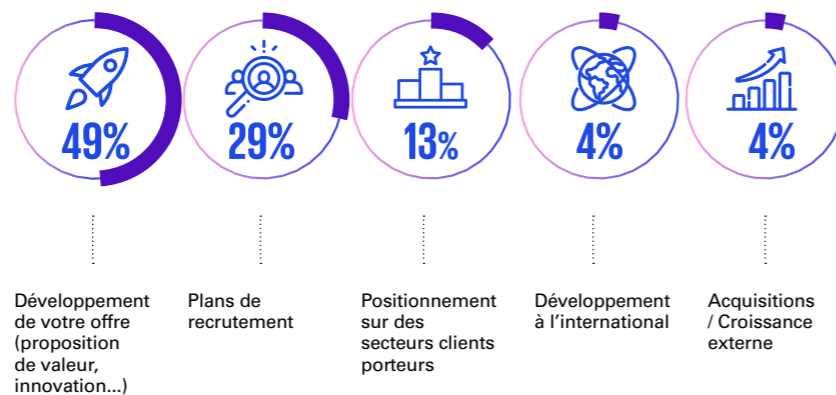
49%

Développement de votre offre (proposition de valeur, innovation...)

29%

Plans de recrutement

13%

Positionnement sur des secteurs clients porteurs

4%

Développement à l'international

4%

Acquisitions / Croissance externe